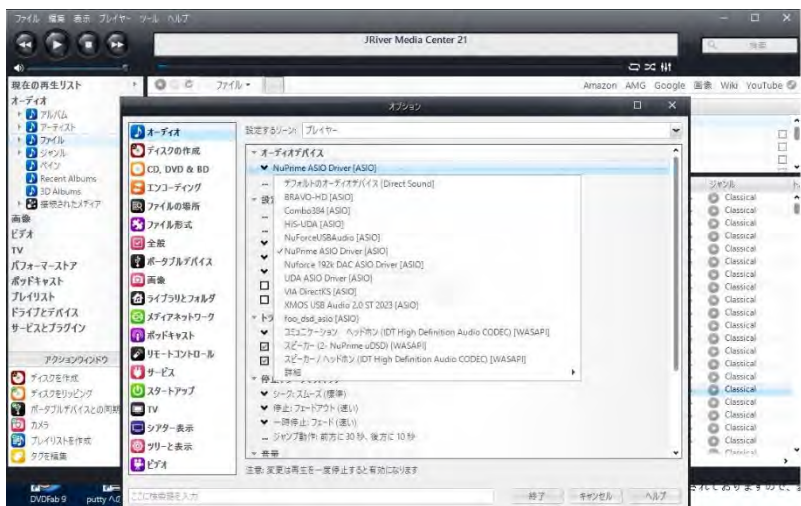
ファイル 編集 表示 プレイヤー ツール ヘルプ

JRiver Media Center 21

検索

現在の再生リスト

ファイル

Amazon AMG Google 画像 Wiki YouTube

オーディオ
アルバム
アーティスト
ファイル
ジャンル
ペイン
Recent Albums
3D Albums
接続されたメディア
画像
ビデオ
TV
パフォーマーストア
ポッドキャスト
プレイリスト
ドライブとデバイス
サービスとプラグイン

アクションウィンドウ
ディスクを作成
ディスクをリッピング
ポータブルデバイスとの同期
カメラ
プレイリストを作成
タグを編集

オプション

オーディオ
ディスクの作成
CD, DVD & BD
エンコーディング
ファイルの場所
ファイル形式
全般
ポータブルデバイス
画像
ライブラリとフォルダ
メディアネットワーク
ポッドキャスト
リモートコントロール
サービス
スタートアップ
TV
シアター表示
ツリーと表示
ビデオ

設定するゾーン: プレイヤー

オーディオデバイス
NuPrime ASIO Driver [ASIO]

デフォルトのオーディオデバイス [Direct Sound]
BRAVO-HD [ASIO]
Combo384 [ASIO]
HiS-UDA [ASIO]
NuForceUSBAudio [ASIO]
✓NuPrime ASIO Driver [ASIO]
Nuforce 192k DAC ASIO Driver [ASIO]
UDA ASIO Driver [ASIO]
VIA DirectKS [ASIO]
XMOS USB Audio 2.0 ST 2023 [ASIO]
foo_dsd_asio [ASIO]
コミュニケーション ヘッドホン (IDT High Definition Audio CODEC) [WASAPI]
スピーカー (2- NuPrime uDSD) [WASAPI]
スピーカー / ヘッドホン (IDT High Definition Audio CODEC) [WASAPI]
詳細

シーク: スムーズ (標準)
停止: フェードアウト (速い)
一時停止: フェード (速い)
ジャンプ動作: 前方に 30 秒、後方に 10 秒
音量

注意: 変更は再生を一度停止すると有効になります

ここに検索語を入力

終了 キャンセル ヘルプ

ジャンル
Classical
Classical
Classical
Classical
Classical
Classical
Classical
Classical
Classical
Classical
Classical
Classical
Classical
Classical
Classical
Classical
Classical
Classical
Classical
Classical

DVDFab 9
putty へ
されておりますので、